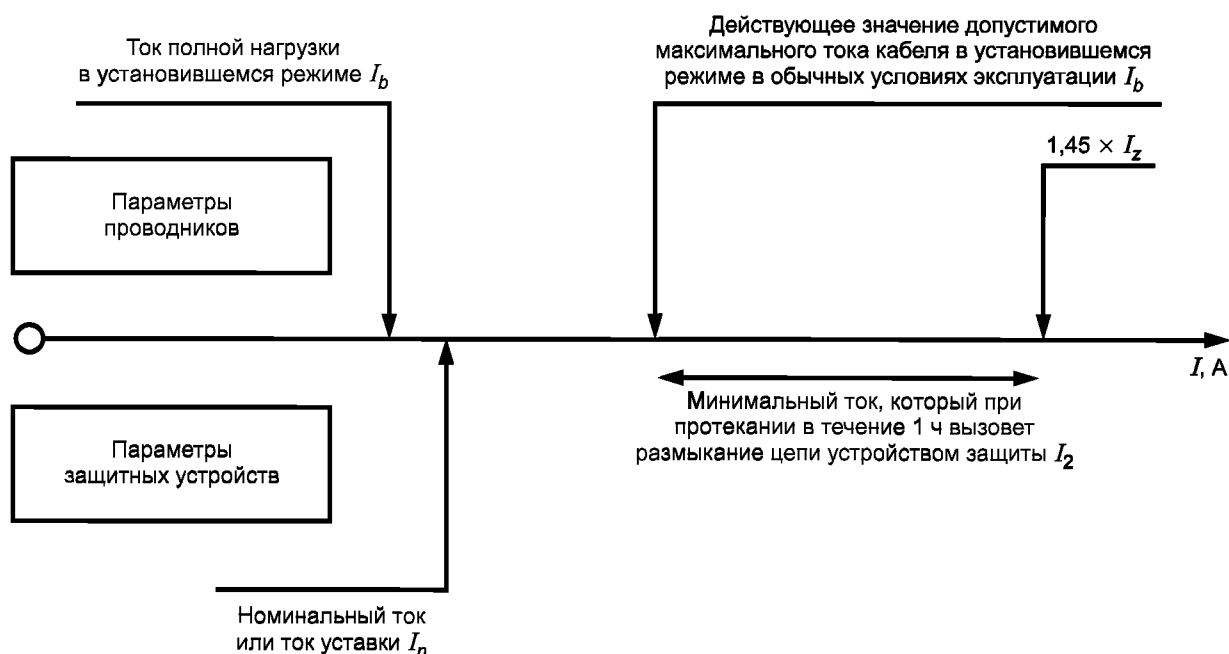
Ток полной нагрузки в установившемся режиме $I_b$

Действующее значение допустимого максимального тока кабеля в установившемся режиме в обычных условиях эксплуатации $I_b$

$1,45 \times I_z$

Параметры проводников

$I$, A

Минимальный ток, который при протекании в течение 1 ч вызовет размыкание цепи устройством защиты $I_2$

Параметры защитных устройств

Номинальный ток или ток уставки $I_n$